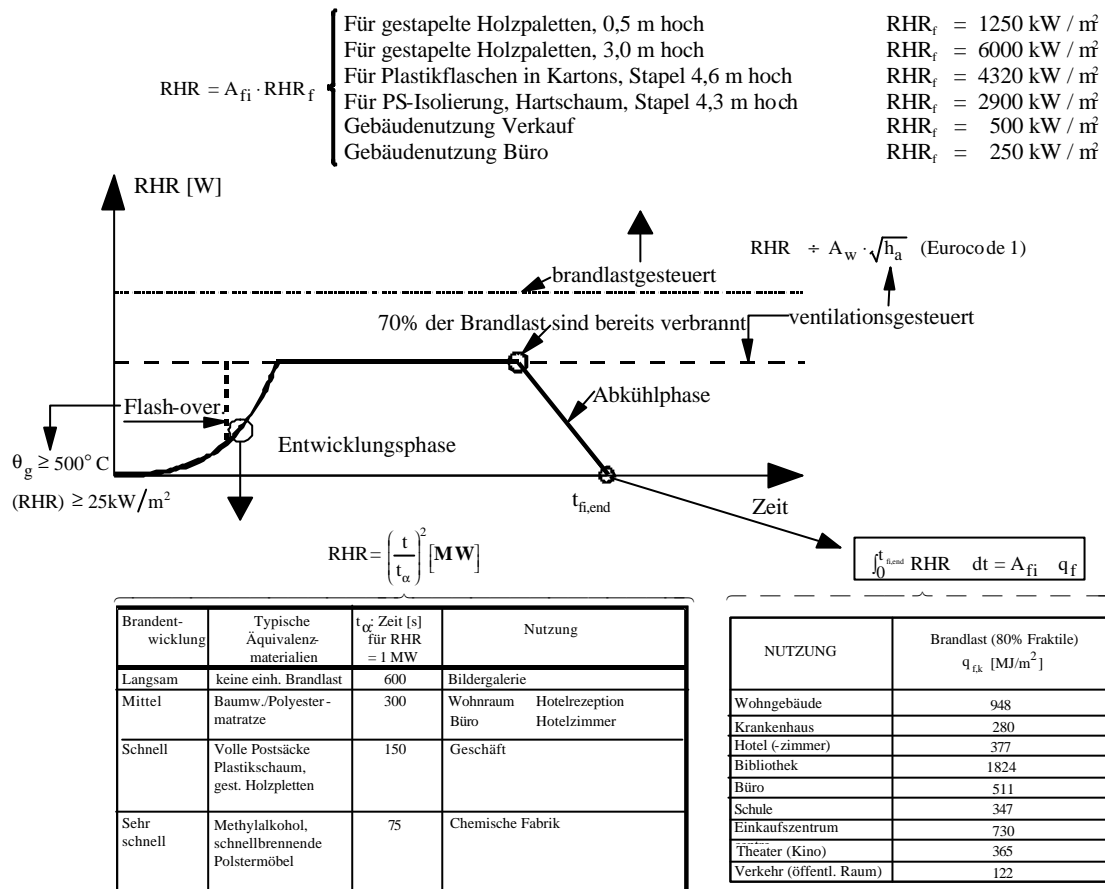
$RHR = A_{fi} \cdot RHR_f$

Für gestapelte Holzpaletten, 0,5 m hoch $RHR_f = 1250\ kW / m^2$
Für gestapelte Holzpaletten, 3,0 m hoch $RHR_f = 6000\ kW / m^2$
Für Plastikflaschen in Kartons, Stapel 4,6 m hoch $RHR_f = 4320\ kW / m^2$
Für PS-Isolierung, Hartschaum, Stapel 4,3 m hoch $RHR_f = 2900\ kW / m^2$
Gebäudenutzung Verkauf $RHR_f = 500\ kW / m^2$
Gebäudenutzung Büro $RHR_f = 250\ kW / m^2$

RHR [W]

$RHR \div A_w \cdot \sqrt{h_a}$ (Eurocode 1)

brandlastgesteuert

70% der Brandlast sind bereits verbrannt

ventilationsgesteuert

Flash-over

Abkühlphase

Entwicklungsphase

$\theta_g \geq 500° C$

$(RHR) \geq 25 kW/m^2$

$t_{fi,end}$

Zeit

$RHR = \left(\frac{t}{t_\alpha}\right)^2 [\mathbf{MW}]$

$\int_0^{t_{fi,end}} RHR \quad dt = A_{fi} \quad q_f$

| Brandentwicklung | Typische Äquivalenzmaterialien | $t_\alpha$: Zeit [s] für RHR = 1 MW | Nutzung |
|---|---|---|---|
| Langsam | keine einh. Brandlast | 600 | Bildergalerie |
| Mittel | Baumw./Polyester-matratze | 300 | Wohnraum Hotelrezeption Büro Hotelzimmer |
| Schnell | Volle Postsäcke Plastikschaum, gest. Holzpletten | 150 | Geschäft |
| Sehr schnell | Methylalkohol, schnellbrennende Polstermöbel | 75 | Chemische Fabrik |

| NUTZUNG | Brandlast (80% Fraktile) $q_{f,k}$ [MJ/m$^2$] |
|---|---|
| Wohngebäude | 948 |
| Krankenhaus | 280 |
| Hotel (-zimmer) | 377 |
| Bibliothek | 1824 |
| Büro | 511 |
| Schule | 347 |
| Einkaufszentrum | 730 |
| Theater (Kino) | 365 |
| Verkehr (öffentl. Raum) | 122 |